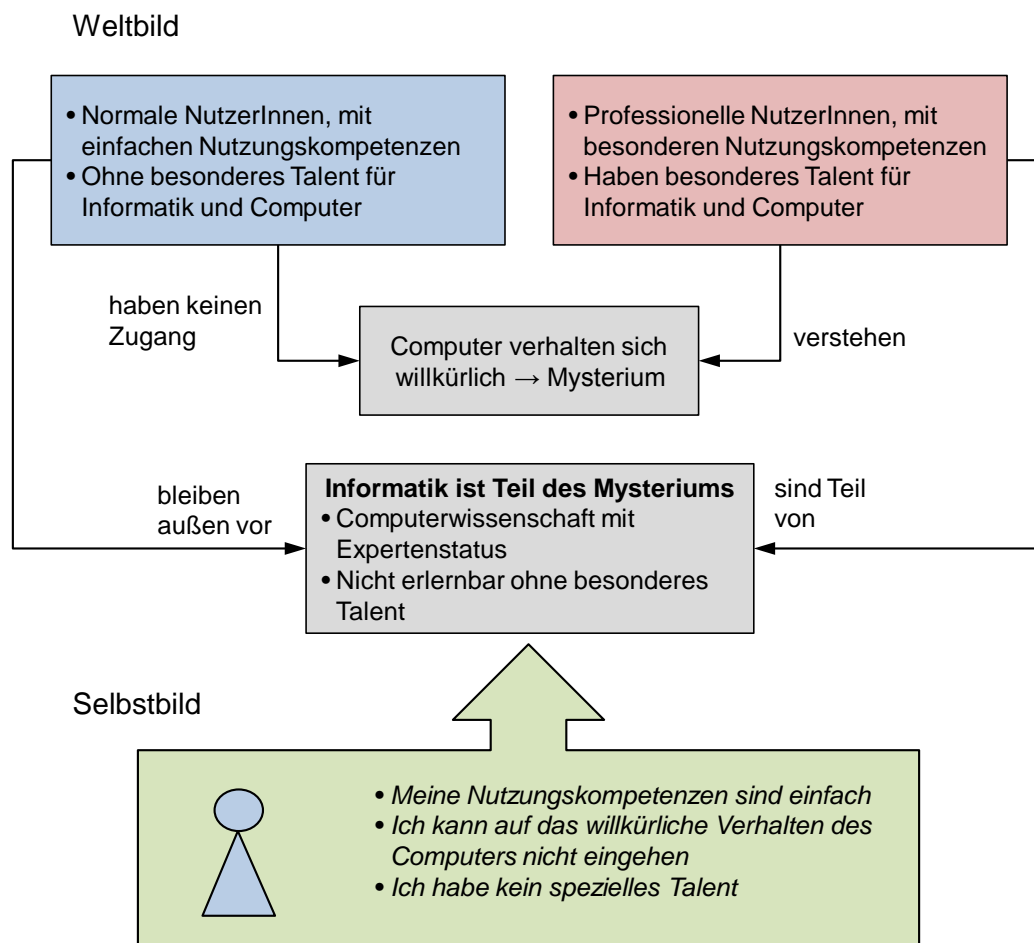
Weltbild

• Normale NutzerInnen, mit einfachen Nutzungskompetenzen
• Ohne besonderes Talent für Informatik und Computer

• Professionelle NutzerInnen, mit besonderen Nutzungskompetenzen
• Haben besonderes Talent für Informatik und Computer

haben keinen Zugang

Computer verhalten sich willkürlich → Mysterium

verstehen

bleiben außen vor

**Informatik ist Teil des Mysteriums**
• Computerwissenschaft mit Expertenstatus
• Nicht erlernbar ohne besonderes Talent

sind Teil von

Selbstbild

• *Meine Nutzungskompetenzen sind einfach*
• *Ich kann auf das willkürliche Verhalten des Computers nicht eingehen*
• *Ich habe kein spezielles Talent*